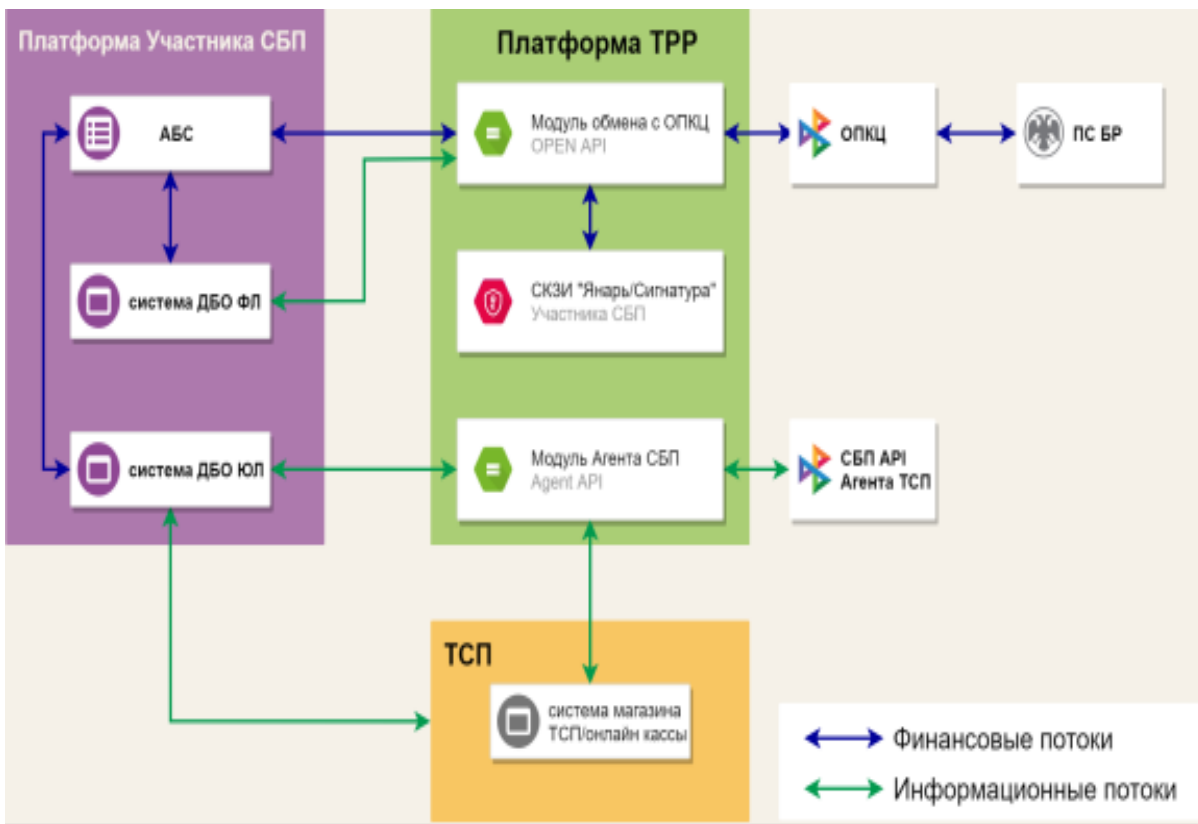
Платформа Участника СБП

АБС

система ДБО ФЛ

система ДБО ЮЛ

Платформа TPP

Модуль обмена с ОПКЦ
OPEN API

СКЗИ "Янарь/Сигнатура"
Участника СБП

Модуль Агента СБП
Agent API

ОПКЦ

ПС БР

СБП API
Агента ТСП

ТСП

система магазина
ТСП/онлайн кассы

Финансовые потоки

Информационные потоки